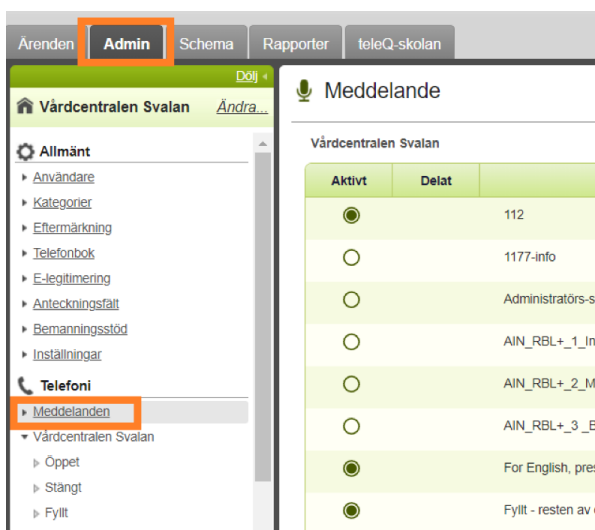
Ärenden Admin Schema Rapporter teleQ-skolan

Dölj

Vårdcentralen Svalan Ändra...

Allmänt
Användare
Kategorier
Eftermärkning
Telefonbok
E-legitimering
Anteckningsfält
Bemanningsstöd
Inställningar

Telefoni
Meddelanden
Vårdcentralen Svalan
Öppet
Stängt
Fyllt

Meddelande

Vårdcentralen Svalan

| Aktivt | Delat | |
|---|---|---|
| ◉ | | 112 |
| ○ | | 1177-info |
| ○ | | Administratörs-s |
| ○ | | AIN_RBL+_1_In |
| ○ | | AIN_RBL+_2_M |
| ○ | | AIN_RBL+_3 _E |
| ◉ | | For English, pres |
| ◉ | | Fyllt - resten av |